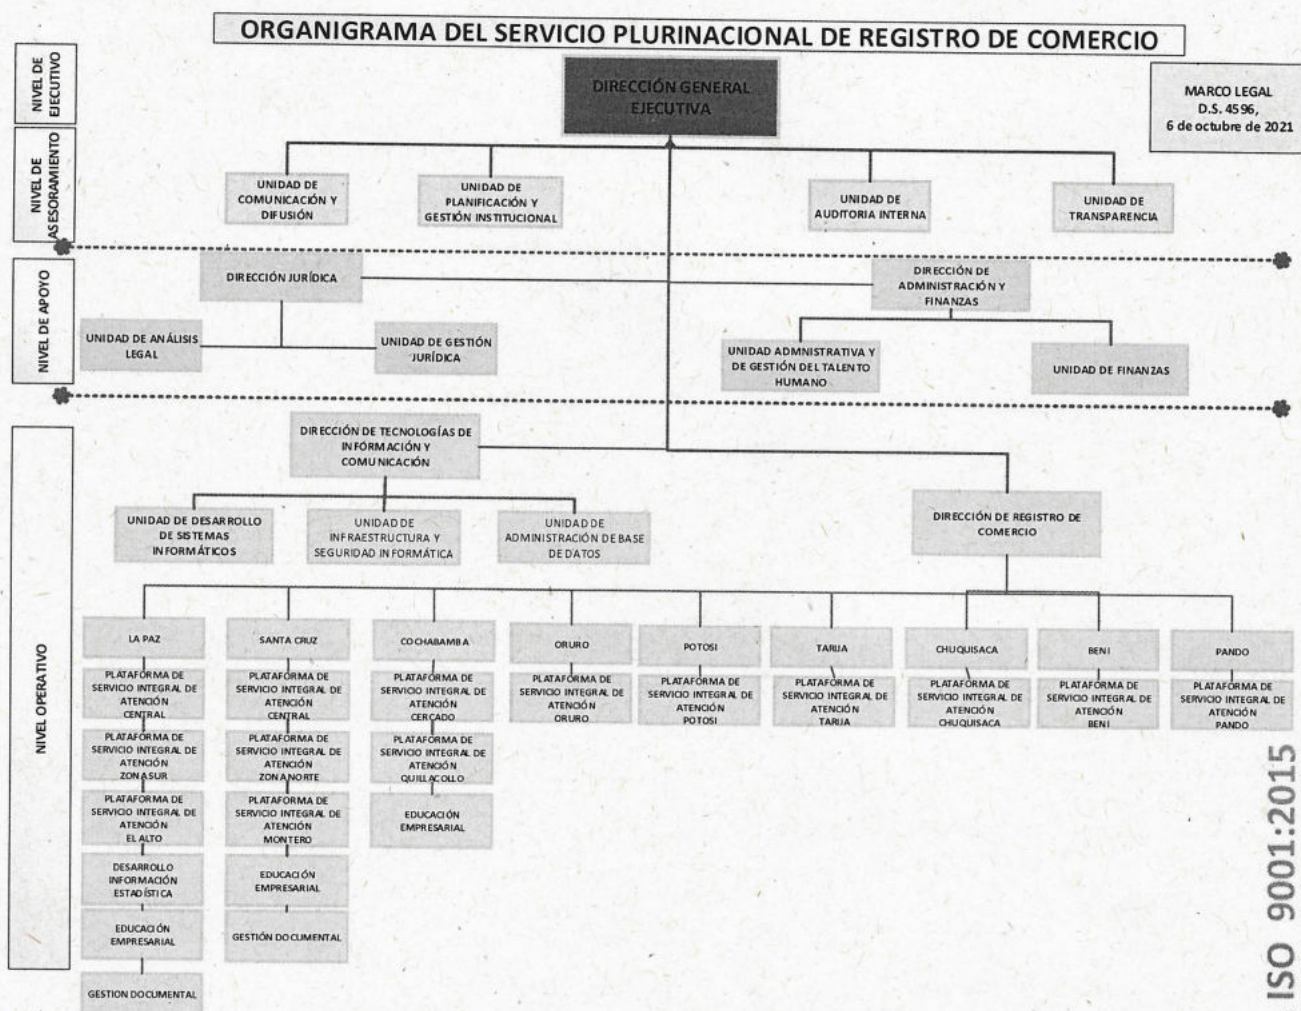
ORGANIGRAMA DEL SERVICIO PLURINACIONAL DE REGISTRO DE COMERCIO

NIVEL DE EJECUTIVO

NIVEL DE ASESORAMIENTO

NIVEL DE APOYO

NIVEL OPERATIVO

DIRECCIÓN GENERAL EJECUTIVA

MARCO LEGAL
D.S. 4596,
6 de octubre de 2021

UNIDAD DE COMUNICACIÓN Y DIFUSIÓN

UNIDAD DE PLANIFICACIÓN Y GESTIÓN INSTITUCIONAL

UNIDAD DE AUDITORIA INTERNA

UNIDAD DE TRANSPARENCIA

DIRECCIÓN JURÍDICA

DIRECCIÓN DE ADMINISTRACIÓN Y FINANZAS

UNIDAD DE ANÁLISIS LEGAL

UNIDAD DE GESTIÓN JURÍDICA

UNIDAD ADMNISTRATIVA Y DE GESTIÓN DEL TALENTO HUMANO

UNIDAD DE FINANZAS

DIRECCIÓN DE TECNOLOGÍAS DE INFORMACIÓN Y COMUNICACIÓN

UNIDAD DE DESARROLLO DE SISTEMAS INFORMÁTICOS

UNIDAD DE INFRAESTRUCTURA Y SEGURIDAD INFORMÁTICA

UNIDAD DE ADMINISTRACIÓN DE BASE DE DATOS

DIRECCIÓN DE REGISTRO DE COMERCIO

LA PAZ
PLATAFORMA DE SERVICIO INTEGRAL DE ATENCIÓN CENTRAL
PLATAFORMA DE SERVICIO INTEGRAL DE ATENCIÓN ZONA SUR
PLATAFORMA DE SERVICIO INTEGRAL DE ATENCIÓN EL ALTO
DESARROLLO INFORMACIÓN ESTADÍSTICA
EDUCACIÓN EMPRESARIAL
GESTION DOCUMENTAL

SANTA CRUZ
PLATAFORMA DE SERVICIO INTEGRAL DE ATENCIÓN CENTRAL
PLATAFORMA DE SERVICIO INTEGRAL DE ATENCIÓN ZONA NORTE
PLATAFORMA DE SERVICIO INTEGRAL DE ATENCIÓN MONTERO
EDUCACIÓN EMPRESARIAL
GESTIÓN DOCUMENTAL

COCHABAMBA
PLATAFORMA DE SERVICIO INTEGRAL DE ATENCIÓN CERCADO
PLATAFORMA DE SERVICIO INTEGRAL DE ATENCIÓN QUILLACOLLO
EDUCACIÓN EMPRESARIAL

ORURO
PLATAFORMA DE SERVICIO INTEGRAL DE ATENCIÓN ORURO

POTOSI
PLATAFORMA DE SERVICIO INTEGRAL DE ATENCIÓN POTOSI

TARIJA
PLATAFORMA DE SERVICIO INTEGRAL DE ATENCIÓN TARIJA

CHUQUISACA
PLATAFORMA DE SERVICIO INTEGRAL DE ATENCIÓN CHUQUISACA

BENI
PLATAFORMA DE SERVICIO INTEGRAL DE ATENCIÓN BENI

PANDO
PLATAFORMA DE SERVICIO INTEGRAL DE ATENCIÓN PANDO

ISO 9001:2015